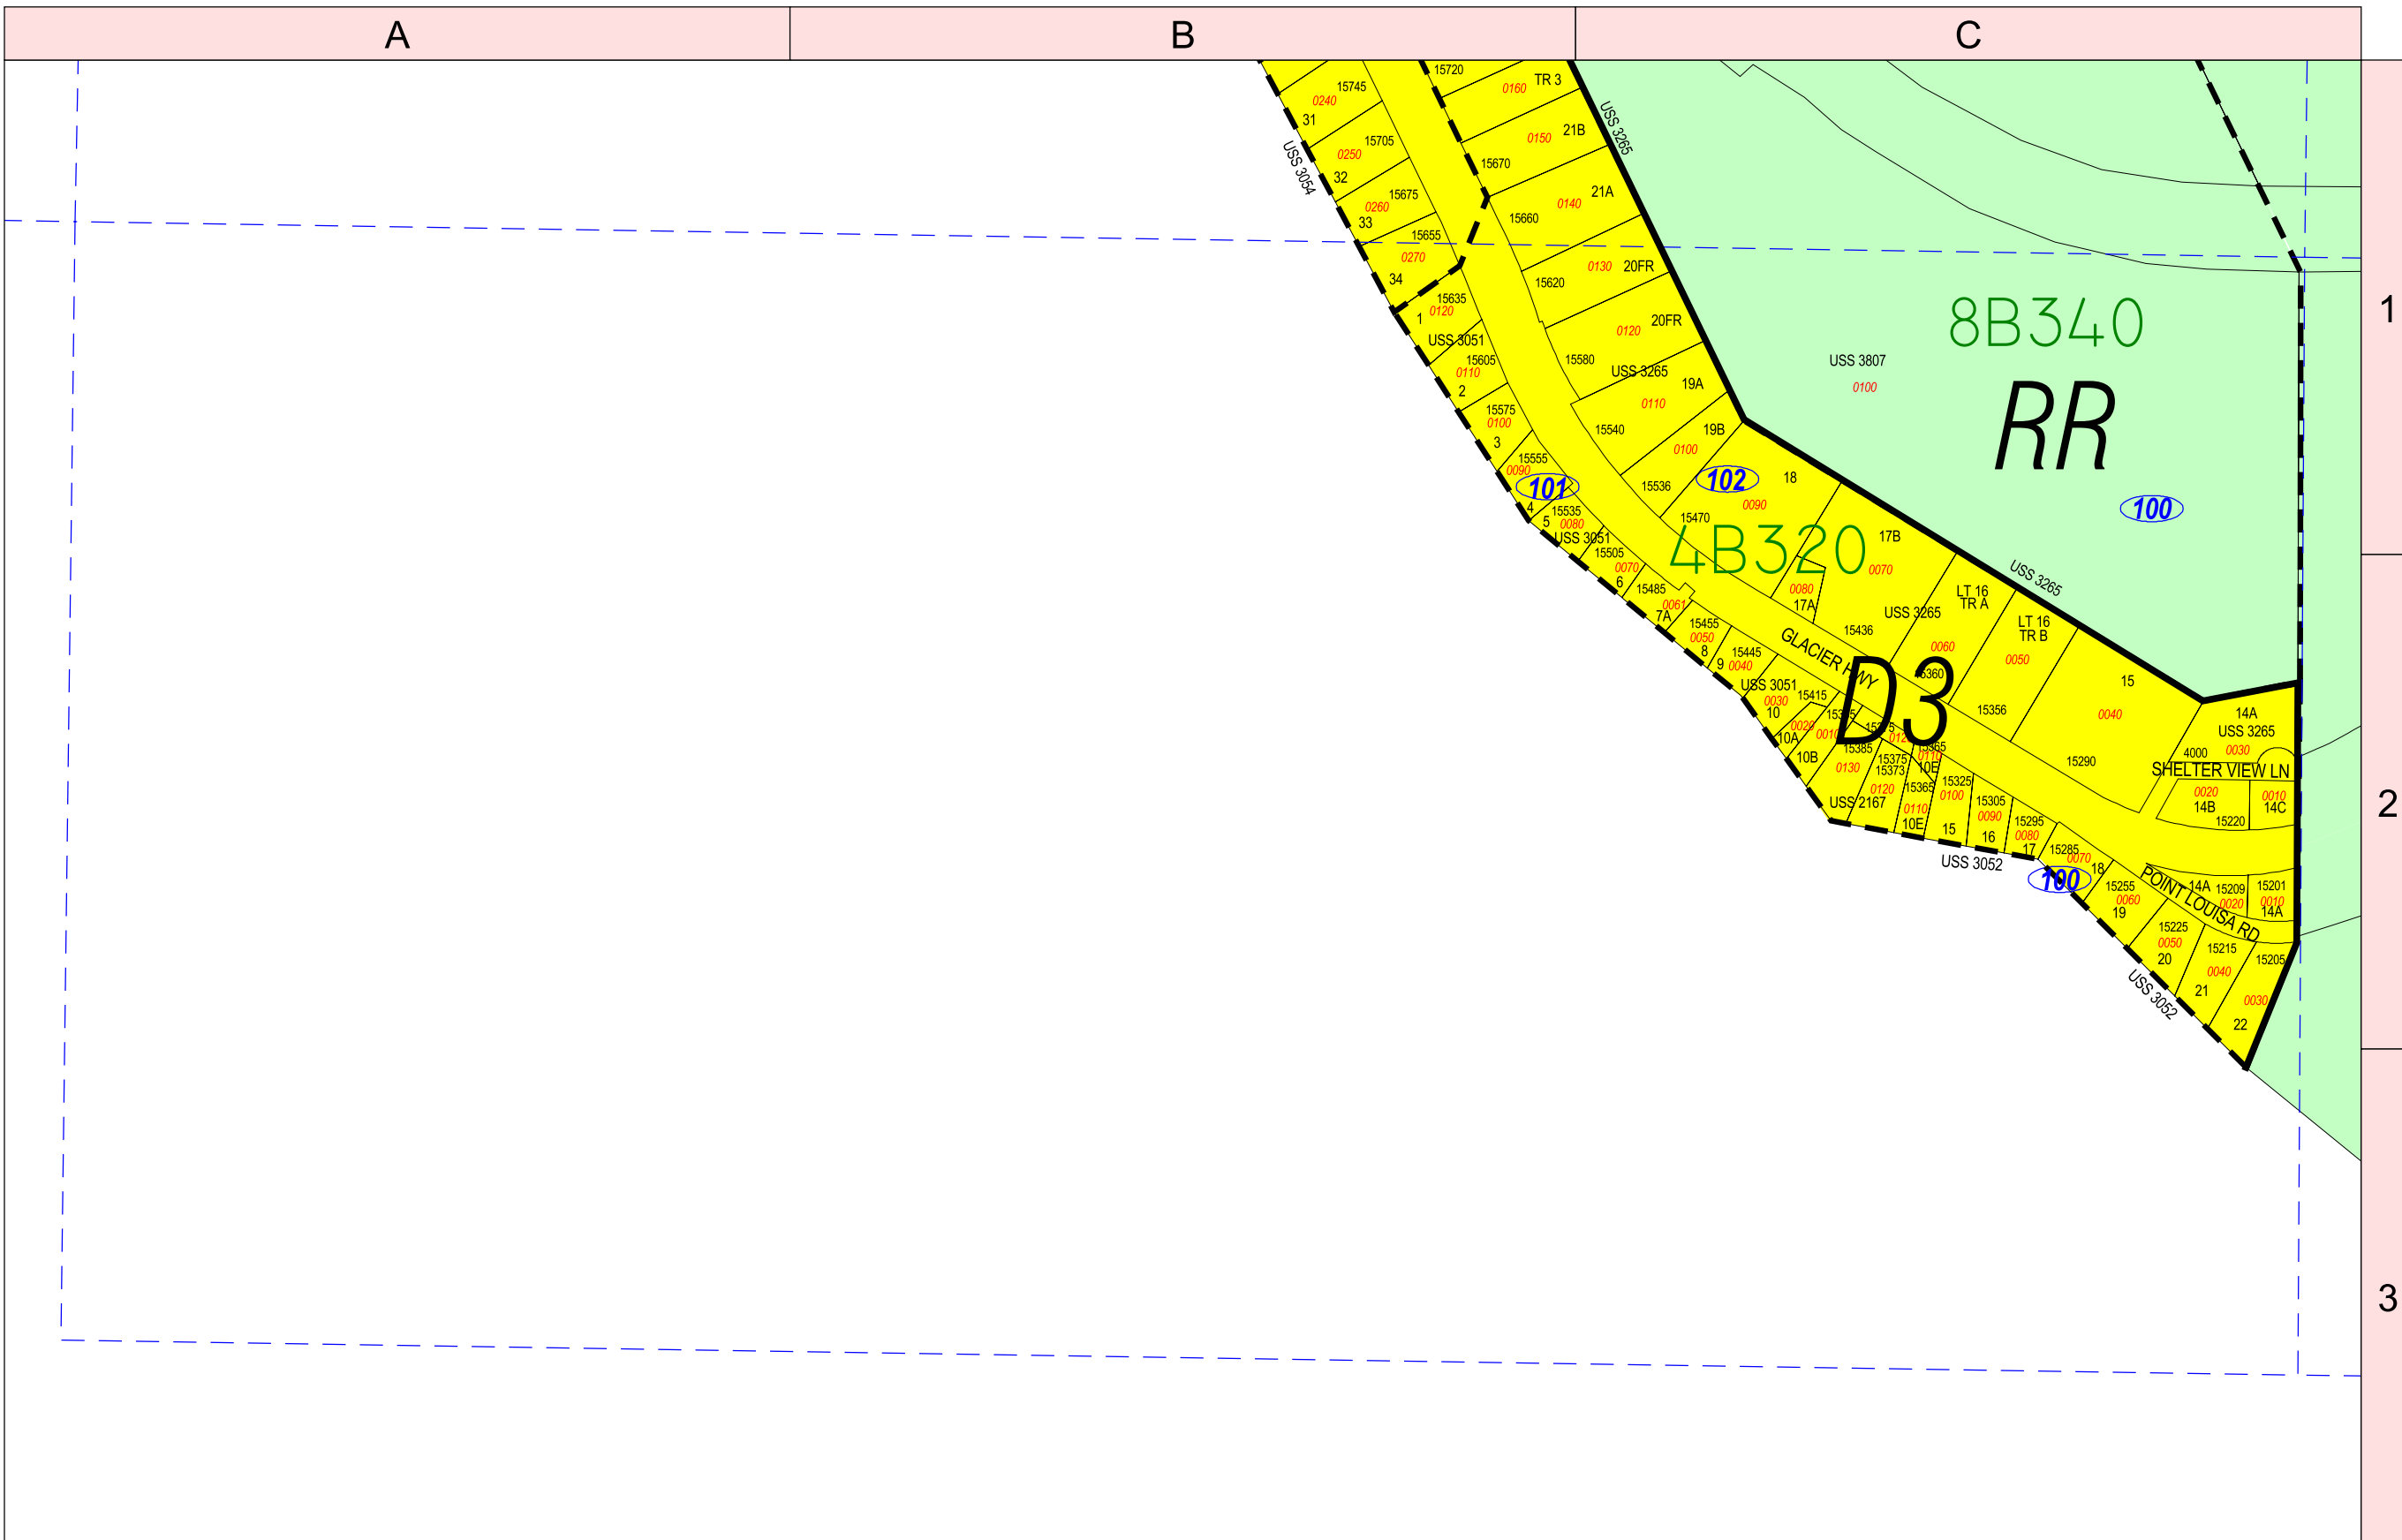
A B C

1
2
3

8B340
RR
USS 3807
0100
100

4B320
D3
101
102
100

15745 0240 31
15705 0250 32
15675 0260 33
15655 0270 34
15720
TR 3 0160
21B 0150
15670
21A 0140
15660
20FR 0130
15620
20FR 0120
15580
USS 3265
19A 0110
15540
19B 0100
15536
18 0090
15470
17B 0070
0080 17A
USS 3265
15436
LT 16 TR A
LT 16 TR B
0060
0050
15360
15356
15 0040
15290
14A USS 3265 0030
4000
SHELTER VIEW LN
0020 14B 15220
0010 14C
USS 3265
USS 3054
USS 3051
15635 0120 1
15605 0110 2
15575 0100 3
15555 0090 4
15535 0080 5
USS 3051
15505 0070 6
15485 0061 7A
15455 0050 8
15445 0040 9
GLACIER HWY
USS 3051 0030 10
15415
0020 10A
10B
0130
15385
15375
15373
0120
15365
10E
0110
10E
USS 2167
15325 0100 15
15305 0090 16
15295 0080 17
15285 0070 18
USS 3052
15255 0060 19
POINT LOUISA RD
14A 15209 0020
15201 0010 14A
15225 0050 20
15215 0040 21
15205 0030 22
USS 3052